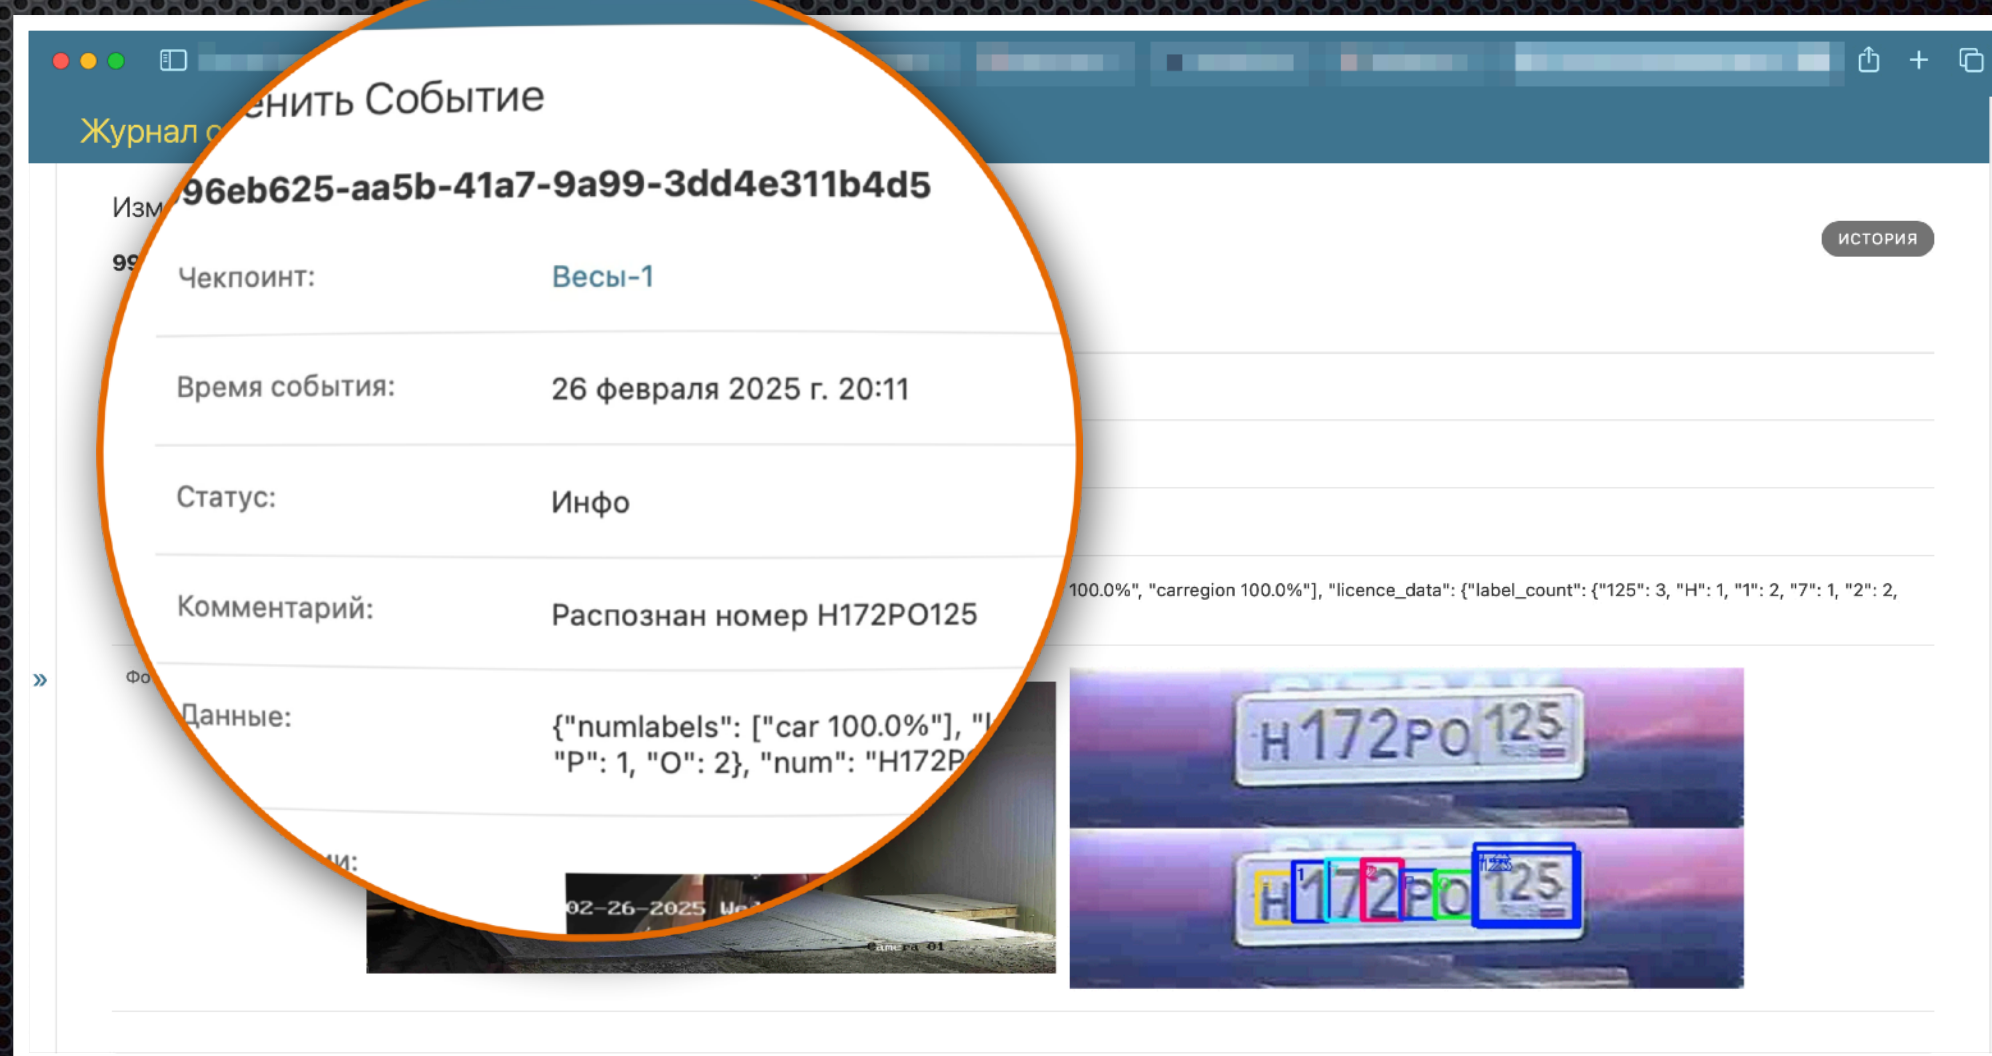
Журнал с

енить Событие

Изм 96eb625-aa5b-41a7-9a99-3dd4e311b4d5

99

ИСТОРИЯ

| Чекпоинт: | Весы-1 |
|---|---|
| Время события: | 26 февраля 2025 г. 20:11 |
| Статус: | Инфо |
| Комментарий: | Распознан номер Н172РО125 |
| Данные: | {"numlabels": ["car 100.0%"], "l 100.0%", "carregion 100.0%"], "licence_data": {"label_count": {"125": 3, "H": 1, "1": 2, "7": 1, "2": 2, "P": 1, "O": 2}, "num": "H172P |

»

Фо

ии:

02-26-2025 We

Camera 01

Н172РО125

Н172РО125